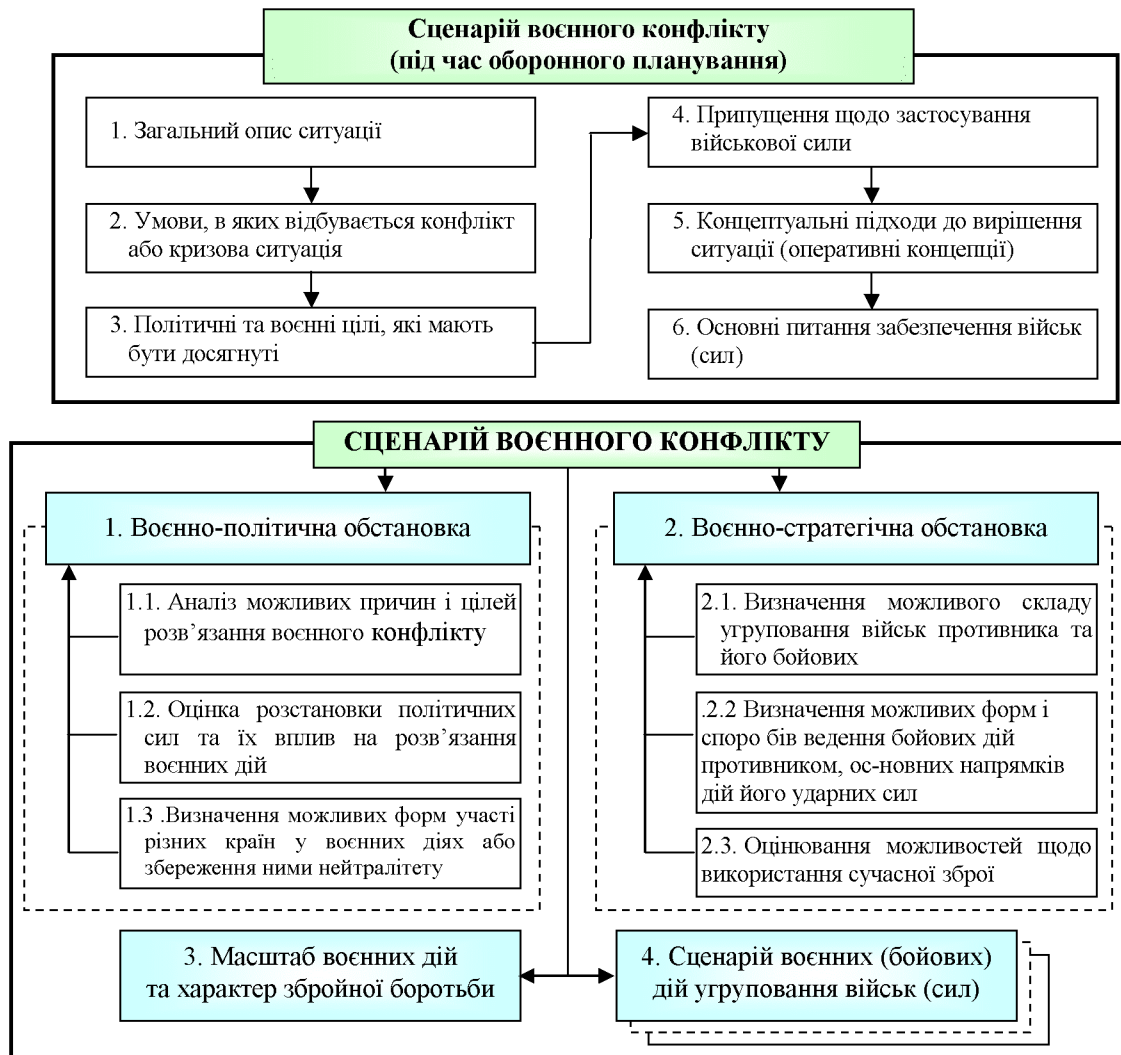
Сценарій воєнного конфлікту
(під час оборонного планування)

1. Загальний опис ситуації

2. Умови, в яких відбувається конфлікт або кризова ситуація

3. Політичні та воєнні цілі, які мають бути досягнуті

4. Припущення щодо застосування військової сили

5. Концептуальні підходи до вирішення ситуації (оперативні концепції)

6. Основні питання забезпечення військ (сил)

СЦЕНАРІЙ ВОЄННОГО КОНФЛІКТУ

1. Воєнно-політична обстановка

1.1. Аналіз можливих причин і цілей розв'язання воєнного конфлікту

1.2. Оцінка розстановки політичних сил та їх вплив на розв'язання воєнних дій

1.3 .Визначення можливих форм участі різних країн у воєнних діях або збереження ними нейтралітету

2. Воєнно-стратегічна обстановка

2.1. Визначення можливого складу угруповання військ противника та його бойових

.2.2 Визначення можливих форм і споро бів ведення бойових дій противником, ос-новних напрямків дій його ударних сил

2.3. Оцінювання можливостей щодо використання сучасної зброї

3. Масштаб воєнних дій та характер збройної боротьби

4. Сценарій воєнних (бойових) дій угруповання військ (сил)